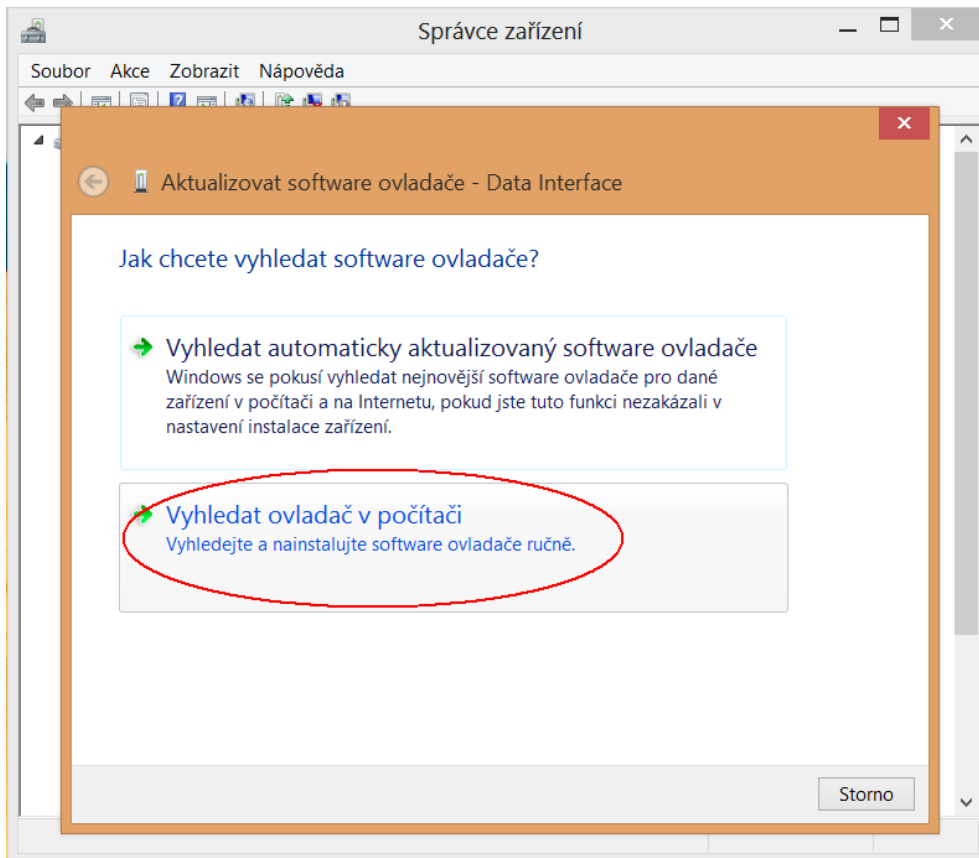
Správce zařízení

Soubor Akce Zobrazit Nápověda

Aktualizovat software ovladače - Data Interface

Jak chcete vyhledat software ovladače?

Vyhledat automaticky aktualizovaný software ovladače
Windows se pokusí vyhledat nejnovější software ovladače pro dané zařízení v počítači a na Internetu, pokud jste tuto funkci nezakázali v nastavení instalace zařízení.

Vyhledat ovladač v počítači
Vyhledejte a nainstalujte software ovladače ručně.

Storno